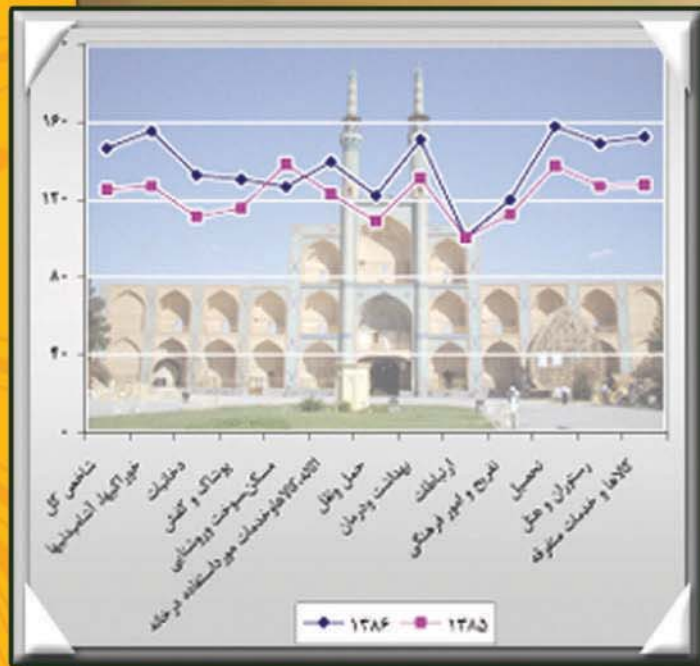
۱۶۰
۱۲۰
۸۰
۴۰
۰

شاخص کل
خوراکیها، آشامیدنیها
دخانیات
پوشاک و کفش
مسکن، سوخت و روشنایی
اثاث، کالاها و خدمات مورد استفاده در خانه
حمل و نقل
بهداشت و درمان
ارتباطات
تفریح و امور فرهنگی
تحصیل
رستوران و هتل
کالاها و خدمات متفرقه

۱۳۸۶
۱۳۸۵